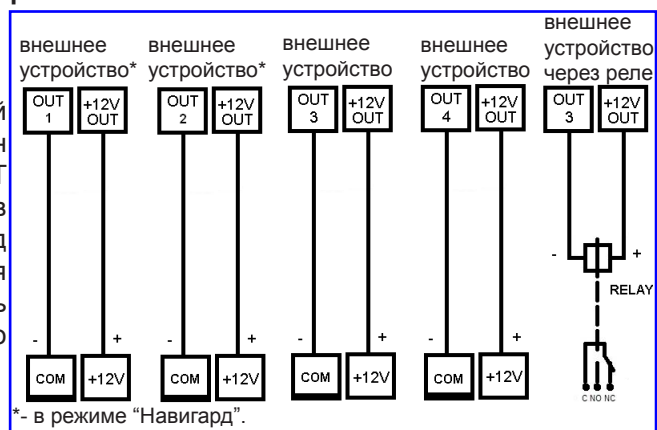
внешнее устройство* внешнее устройство* внешнее устройство внешнее устройство внешнее устройство через реле

OUT 1 +12V OUT OUT 2 +12V OUT OUT 3 +12V OUT OUT 4 +12V OUT OUT 3 +12V OUT

й н т в д я ь о

- + - + - + - + - +

RELAY

COM +12V COM +12V COM +12V COM +12V

C NO NC

*- в режиме "Навигард".